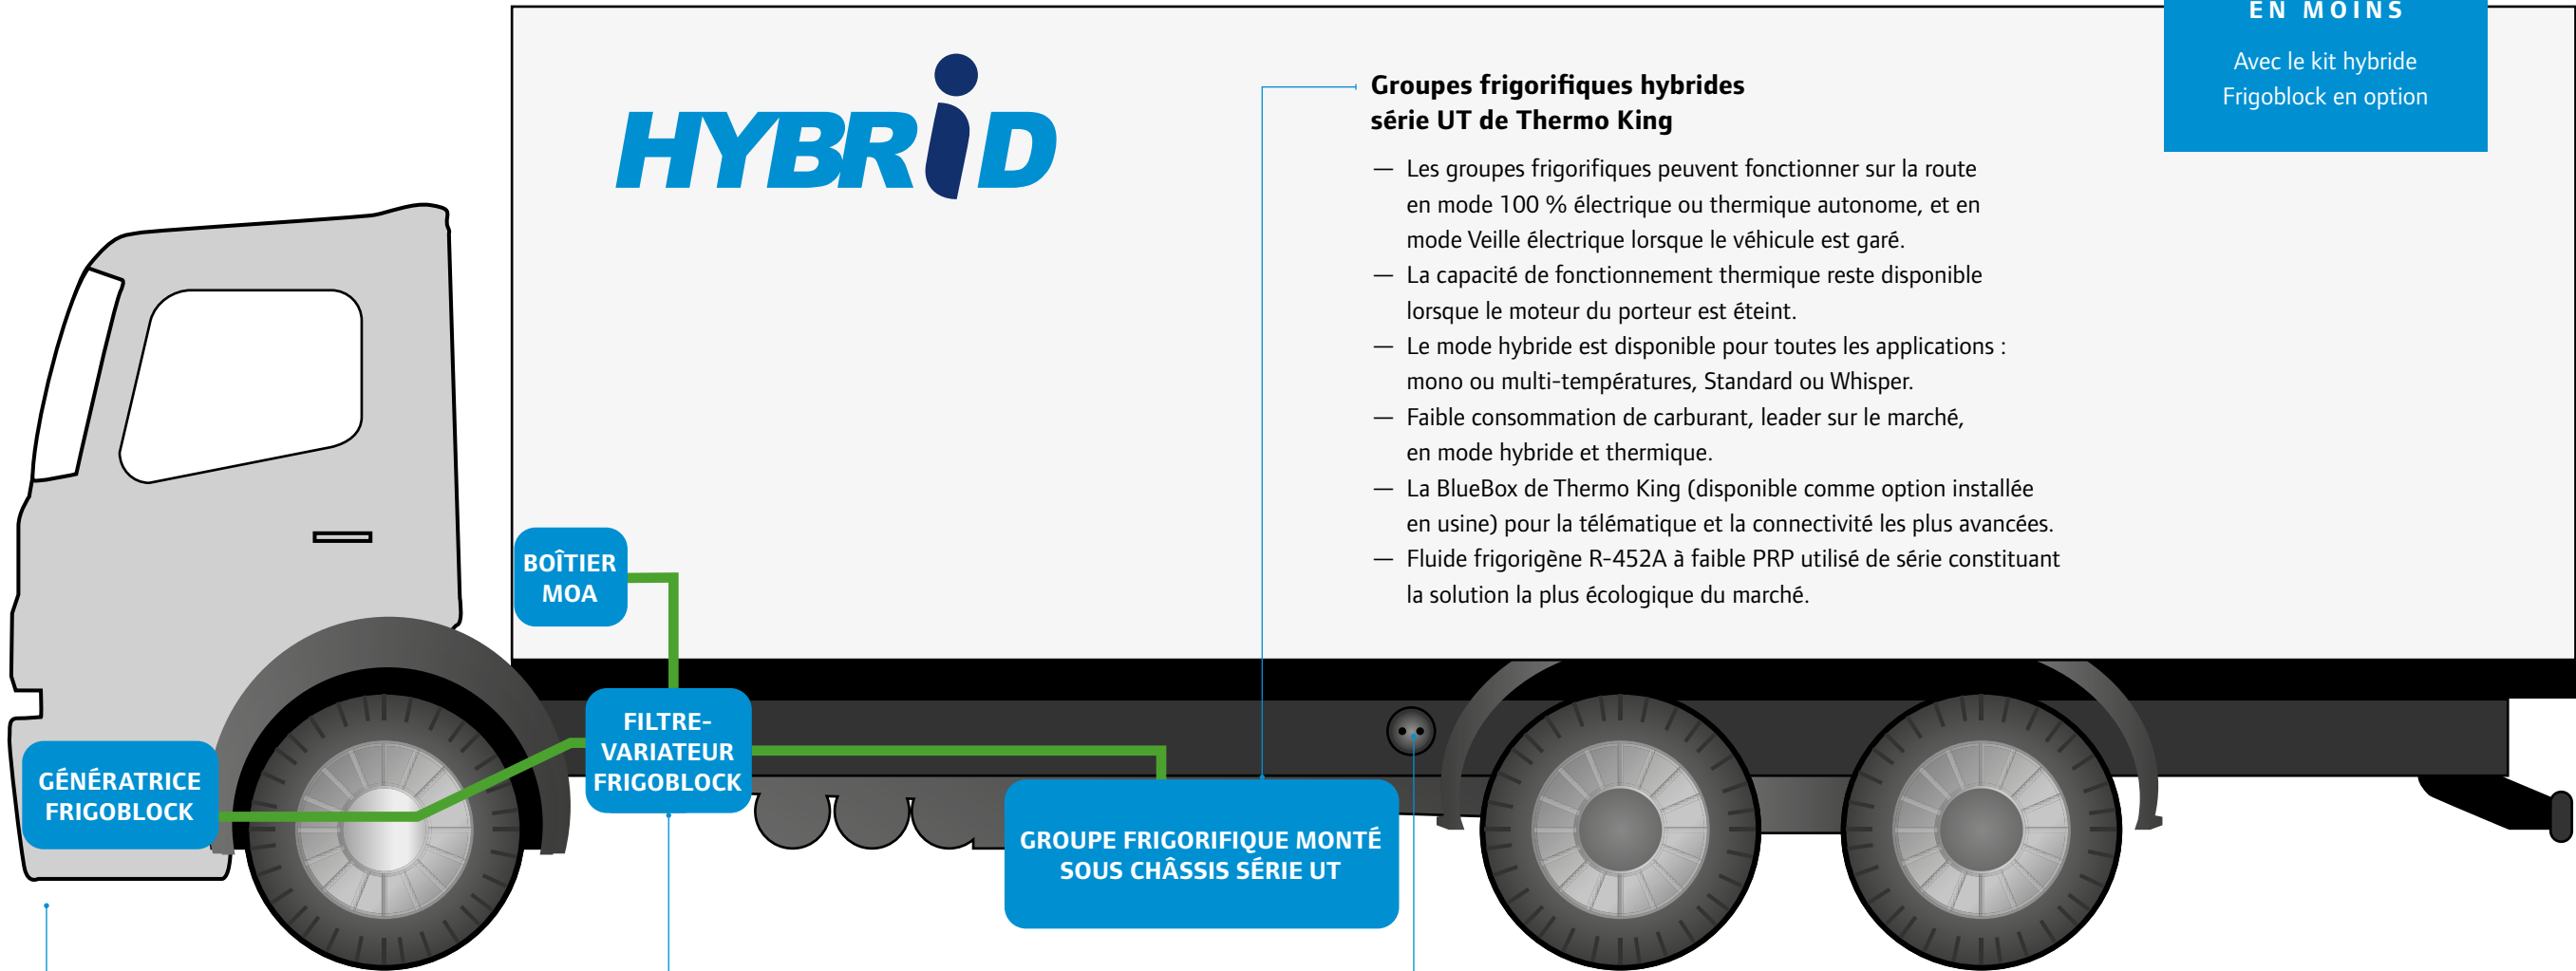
EN MOINS

Avec le kit hybride Frigoblock en option

HYBRID

Groupes frigorifiques hybrides série UT de Thermo King

— Les groupes frigorifiques peuvent fonctionner sur la route en mode 100 % électrique ou thermique autonome, et en mode Veille électrique lorsque le véhicule est garé.
— La capacité de fonctionnement thermique reste disponible lorsque le moteur du porteur est éteint.
— Le mode hybride est disponible pour toutes les applications : mono ou multi-températures, Standard ou Whisper.
— Faible consommation de carburant, leader sur le marché, en mode hybride et thermique.
— La BlueBox de Thermo King (disponible comme option installée en usine) pour la télématique et la connectivité les plus avancées.
— Fluide frigorigène R-452A à faible PRP utilisé de série constituant la solution la plus écologique du marché.

BOÎTIER MOA

FILTRE-VARIATEUR FRIGOBLOCK

GÉNÉRATRICE FRIGOBLOCK

GROUPE FRIGORIFIQUE MONTÉ SOUS CHÂSSIS SÉRIE UT